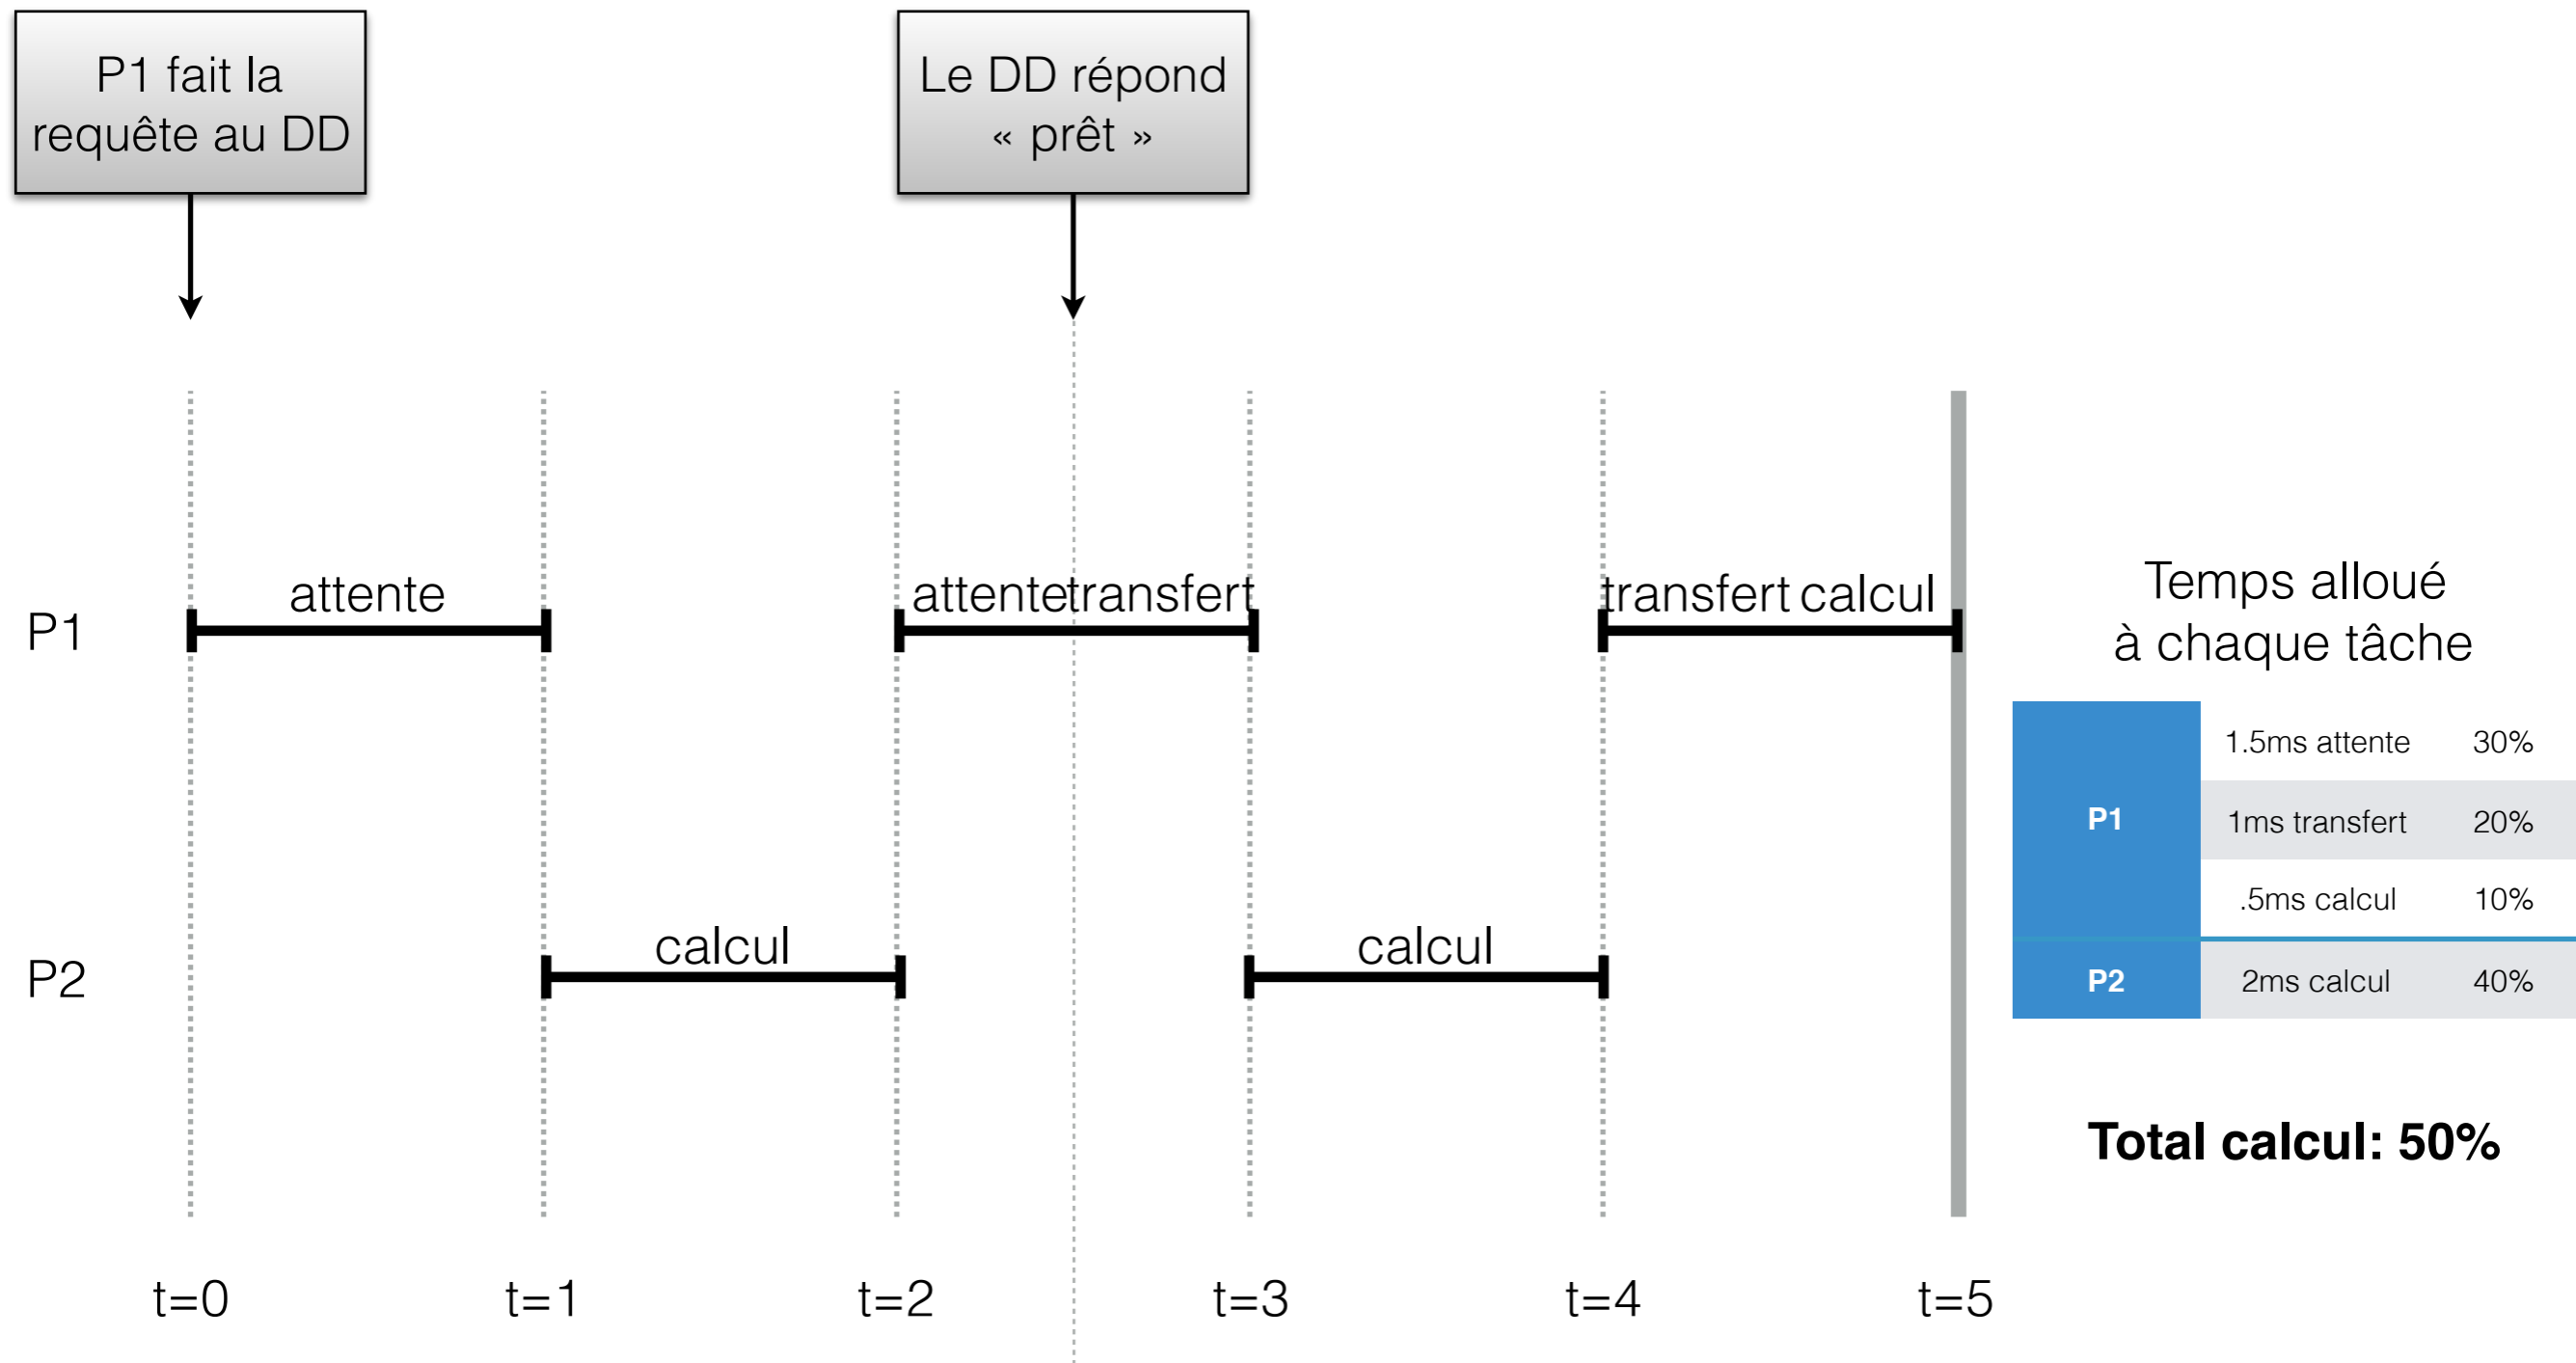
P1 fait la requête au DD

Le DD répond « prêt »

P1

attente

attentetransfert

transfert calcul

P2

calcul

calcul

Temps alloué à chaque tâche

| | | |
|---|---|---|
| P1 | 1.5ms attente | 30% |
| | 1ms transfert | 20% |
| | .5ms calcul | 10% |
| P2 | 2ms calcul | 40% |

Total calcul: 50%

t=0 t=1 t=2 t=3 t=4 t=5